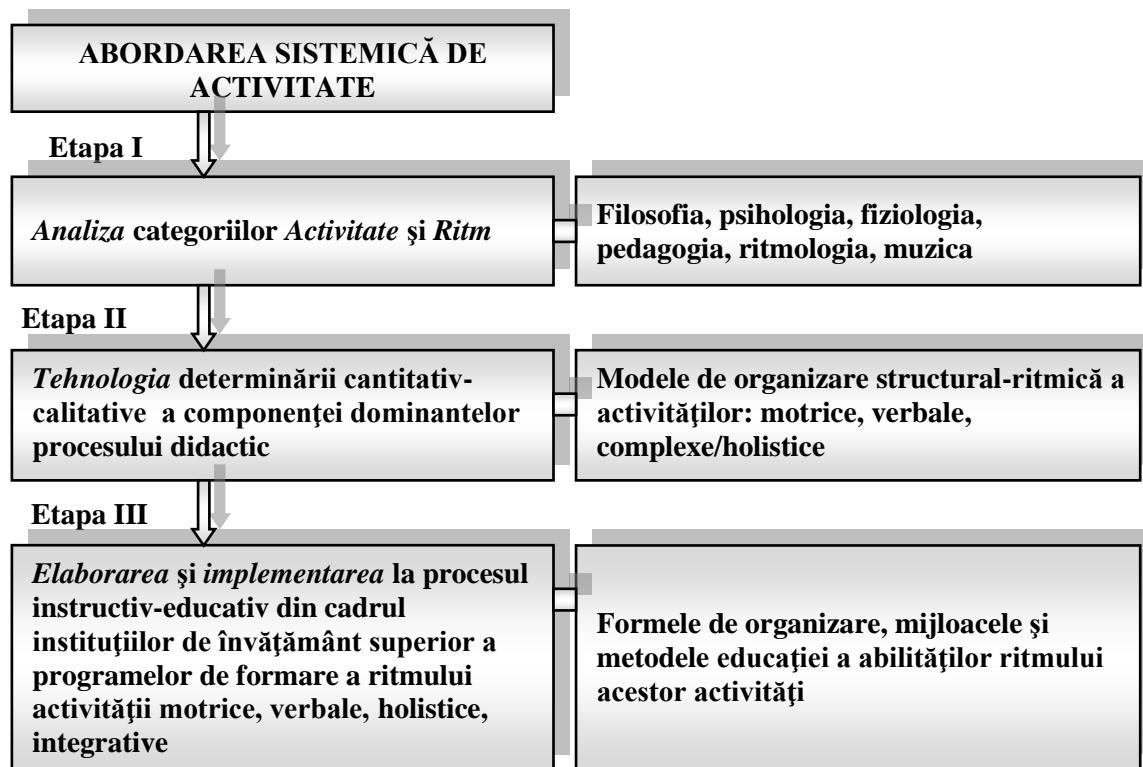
ABORDAREA SISTEMICĂ DE ACTIVITATE

Etapa I

*Analiza* categoriilor *Activitate* şi *Ritm*

Filosofia, psihologia, fiziologia, pedagogia, ritmologia, muzica

Etapa II

*Tehnologia* determinării cantitativ-calitative a componenţei dominantelor procesului didactic

Modele de organizare structural-ritmică a activităţilor: motrice, verbale, complexe/holistice

Etapa III

*Elaborarea* şi *implementarea* la procesul instructiv-educativ din cadrul instituţiilor de învăţământ superior a programelor de formare a ritmului activităţii motrice, verbale, holistice, integrative

Formele de organizare, mijloacele şi metodele educaţiei a abilităţilor ritmului acestor activităţi